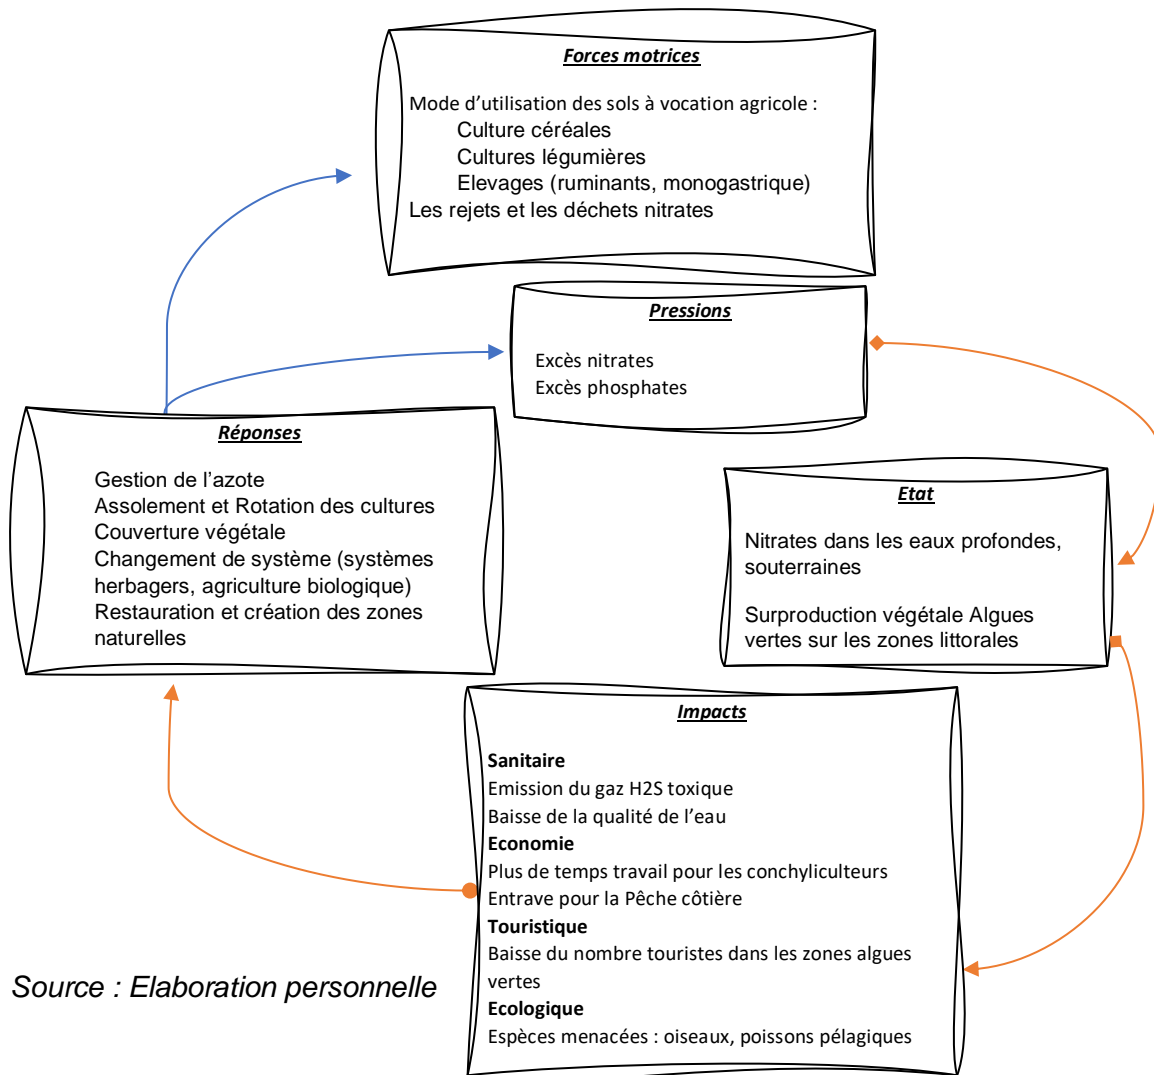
Forces motrices

Mode d'utilisation des sols à vocation agricole :
Culture céréales
Cultures légumières
Elevages (ruminants, monogastrique)
Les rejets et les déchets nitrates

Pressions

Excès nitrates
Excès phosphates

Réponses

Gestion de l'azote
Assolement et Rotation des cultures
Couverture végétale
Changement de système (systèmes herbagers, agriculture biologique)
Restauration et création des zones naturelles

Etat

Nitrates dans les eaux profondes, souterraines

Surproduction végétale Algues vertes sur les zones littorales

Impacts

Sanitaire
Emission du gaz H2S toxique
Baisse de la qualité de l'eau
Economie
Plus de temps travail pour les conchyliculteurs
Entrave pour la Pêche côtière
Touristique
Baisse du nombre touristes dans les zones algues vertes
Ecologique
Espèces menacées : oiseaux, poissons pélagiques

Source : Elaboration personnelle